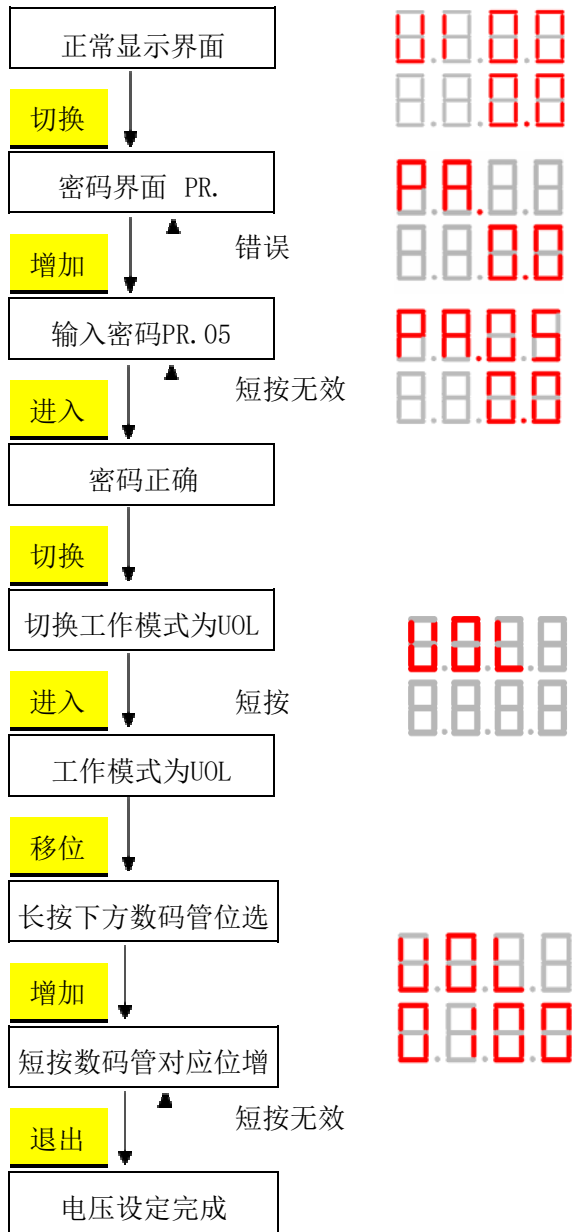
正常显示界面

切换

密码界面 PR.

错误

增加

输入密码PR.05

短按无效

进入

密码正确

切换

切换工作模式为UOL

进入

短按

工作模式为UOL

移位

长按下方数码管位选

增加

短按数码管对应位增

短按无效

退出

电压设定完成

U 0.0

0.0

PA.

0.0

PA.05

0.0

U0L

U0L

0100